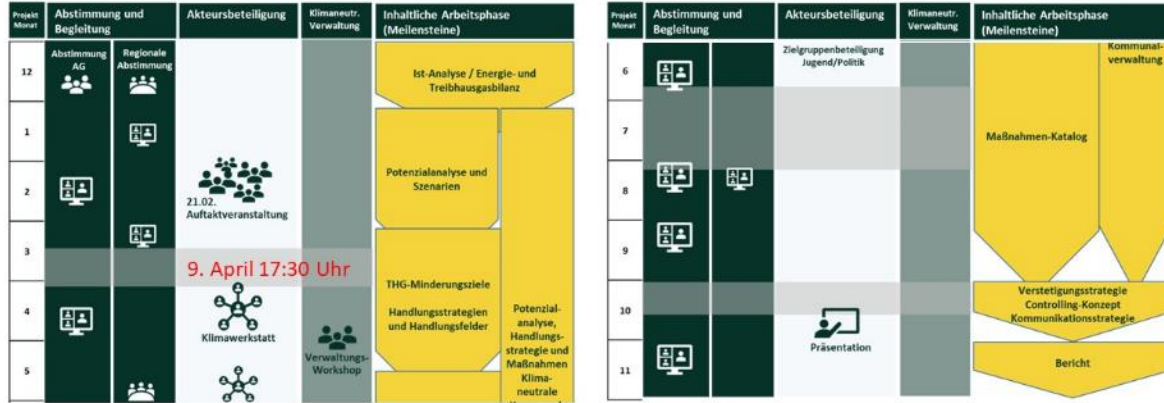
| Projekt Monat | Abstimmung und Begleitung | | Akteursbeteiligung | Klimaneutr. Verwaltung | Inhaltliche Arbeitsphase (Meilensteine) | |
|---|---|---|---|---|---|---|
| | Abstimmung AG | Regionale Abstimmung | | | | |
| 12 | | | | | Ist-Analyse / Energie- und Treibhausgasbilanz | |
| 1 | | | | | Potenzialanalyse und Szenarien | |
| 2 | | | 21.02. Auftaktveranstaltung | | | |
| 3 | | | 9. April 17:30 Uhr | | THG-Minderungsziele | |
| 4 | | | Klimawerkstatt | | Handlungsstrategien und Handlungsfelder | Potenzialanalyse, Handlungsstrategie und Maßnahmen Klimaneutrale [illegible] |
| 5 | | | | Verwaltungs-Workshop | | |

| Projekt Monat | Abstimmung und Begleitung | | Akteursbeteiligung | Klimaneutr. Verwaltung | Inhaltliche Arbeitsphase (Meilensteine) | |
|---|---|---|---|---|---|---|
| 6 | | | Zielgruppenbeteiligung Jugend/Politik | | | Kommunalverwaltung |
| 7 | | | | | Maßnahmen-Katalog | |
| 8 | | | | | | |
| 9 | | | | | | |
| 10 | | | | | Verstetigungsstrategie Controlling-Konzept Kommunikationsstrategie | |
| 11 | | | Präsentation | | Bericht | |